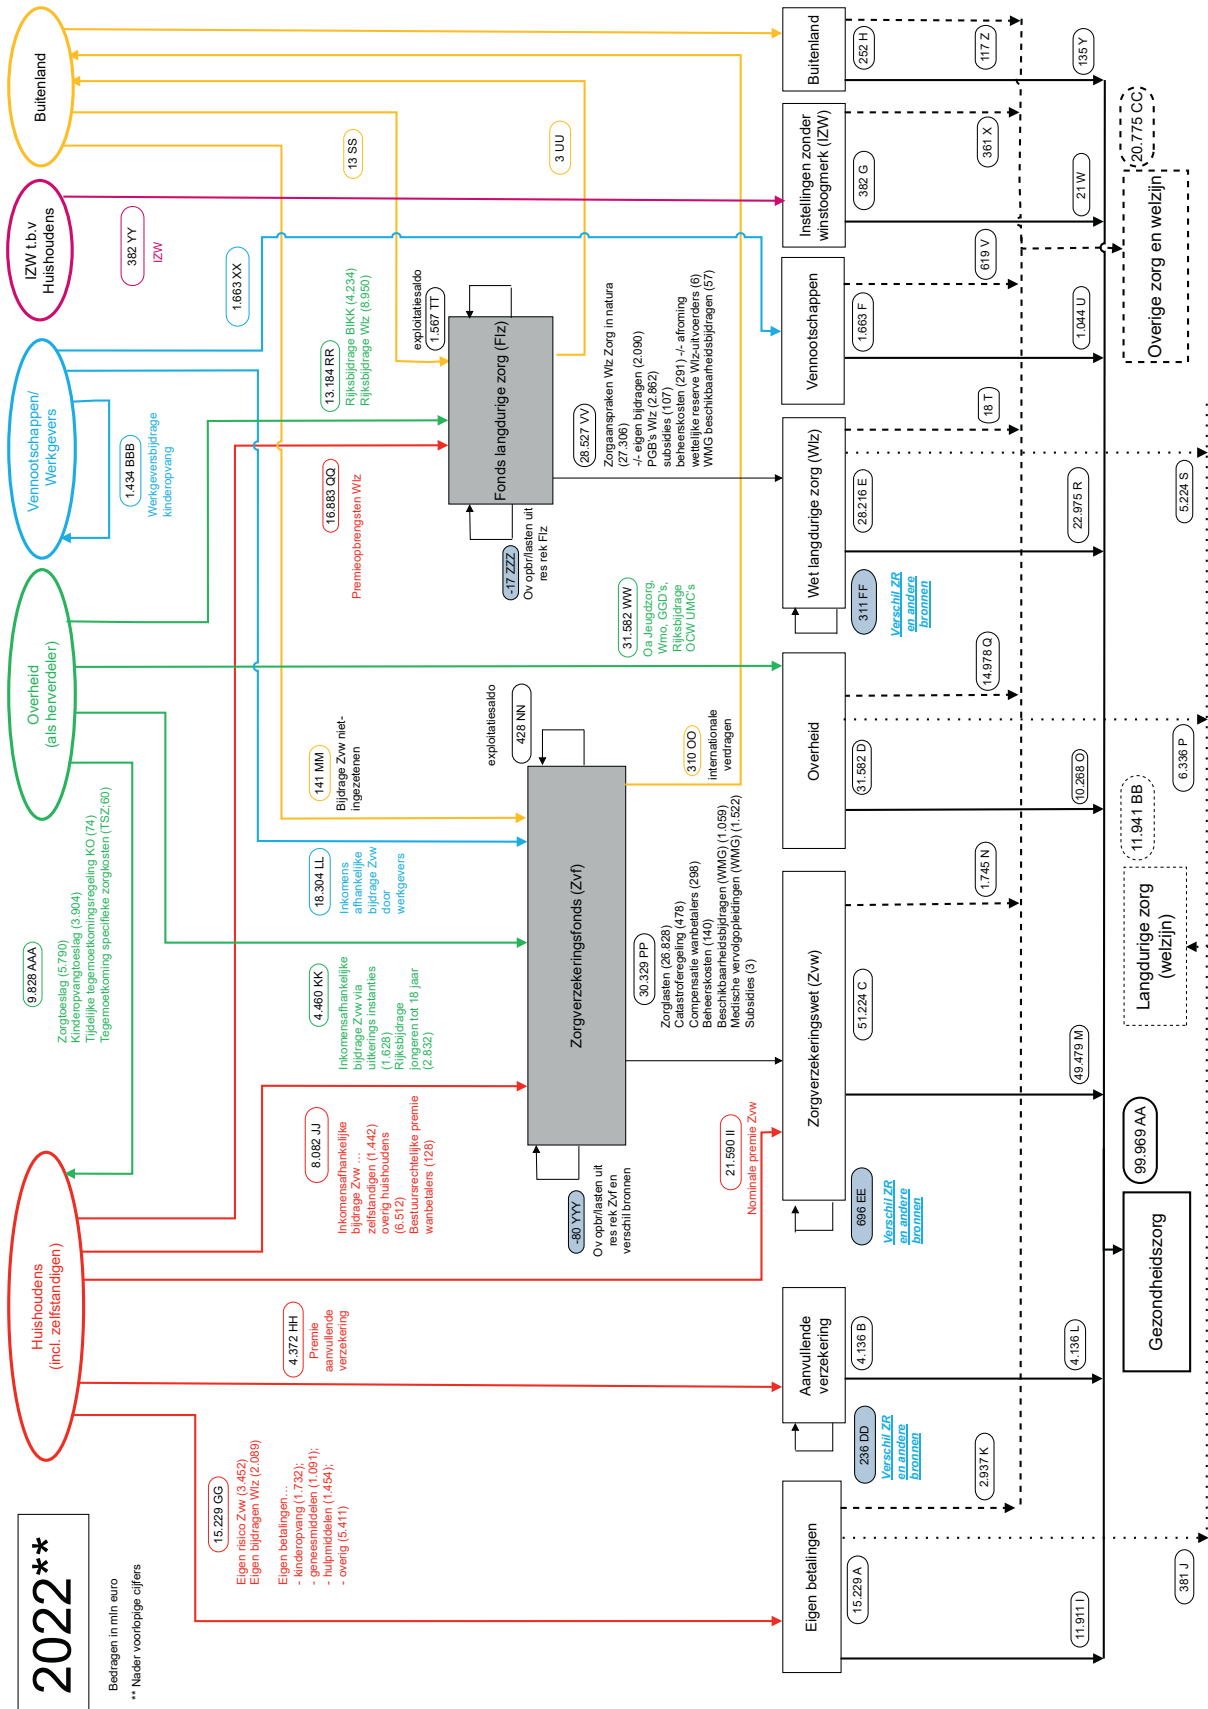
2022**

Bedragen in mln euro
** Nader voorlopige cijfers

Buitenland

IZW t.b.v Huishoudens

Vennootschappen/ Werkgevers

Overheid (als herverdeler)

Huishoudens (incl. zelfstandigen)

382 YY
IZW

1.663 XX

13 SS

3 UU

1.434 BBB
Werkgeversbijdrage kinderopvang

13.184 RR
Rijksbijdrage BIKK (4.234)
Rijksbijdrage Wlz (8.950)

16.883 QQ
Premieopbrengsten Wlz

exploitatiesaldo
1.567 TT

Fonds langdurige zorg (Flz)

-17 ZZZ
Ov opbr/lasten uit res rek Flz

28.527 VV
Zorgaanspraken Wlz Zorg in natura (27.306)
-/- eigen bijdragen (2.090)
PGB's Wlz (2.862)
subsidies (107)
beheerskosten (291) -/- afroming wettelijke reserve Wlz-uitvoerders (6)
WMG beschikbaarheidsbijdragen (57)

31.582 WW
Oa Jeugdzorg, Wmo, GGD's, Rijksbijdrage OCW UMC's

9.828 AAA
Zorgtoeslag (5.790)
Kinderopvangtoeslag (3.904)
Tijdelijke tegemoetkomingsregeling KO (74)
Tegemoetkoming specifieke zorgkosten (TSZ;60)

141 MM
Bijdrage Zvw niet-ingezetenen

exploitatiesaldo
428 NN

310 OO
internationale verdragen

18.304 LL
Inkomens afhankelijke bijdrage Zvw door werkgevers

4.460 KK
Inkomensafhankelijke bijdrage Zvw via uitkeringsinstanties (1.628)
Rijksbijdrage jongeren tot 18 jaar (2.832)

Zorgverzekeringsfonds (Zvf)

30.329 PP
Zorglasten (26.828)
Catastroferegeling (478)
Compensatie wanbetalers (298)
Beheerskosten (140)
Beschikbaarheidsbijdragen (WMG) (1.059)
Medische vervolgopleidingen (WMG) (1.522)
Subsidies (3)

8.082 JJ
Inkomensafhankelijke bijdrage Zvw ... zelfstandigen (1.442)
overig huishoudens (6.512)
Bestuursrechtelijke premie wanbetalers (128)

-80 YYY
Ov opbr/lasten uit res rek Zvf en verschil bronnen

21.590 II
Nominale premie Zvw

4.372 HH
Premie aanvullende verzekering

15.229 GG
Eigen risico Zvw (3.452)
Eigen bijdragen Wlz (2.089)
Eigen betalingen ...
- kinderopvang (1.732);
- geneesmiddelen (1.091);
- hulpmiddelen (1.454);
- overig (5.411)

Buitenland
252 H
117 Z
135 Y

Instellingen zonder winstoogmerk (IZW)
382 G
361 X
21 W

20.775 CC
Overige zorg en welzijn

Vennootschappen
1.663 F
619 V
1.044 U

18 T

Wet langdurige zorg (Wlz)
28.216 E
22.975 R
5.224 S
311 FF
Verschil ZR en andere bronnen

Overheid
14.978 Q
31.582 D
10.268 O
6.336 P

11.941 BB
Langdurige zorg (welzijn)

1.745 N

Zorgverzekeringswet (Zvw)
51.224 C
49.479 M
696 EE
Verschil ZR en andere bronnen

99.969 AA
Gezondheidszorg

Aanvullende verzekering
4.136 B
4.136 L
236 DD
Verschil ZR en andere bronnen

2.937 K

Eigen betalingen
15.229 A
11.911 I
381 J